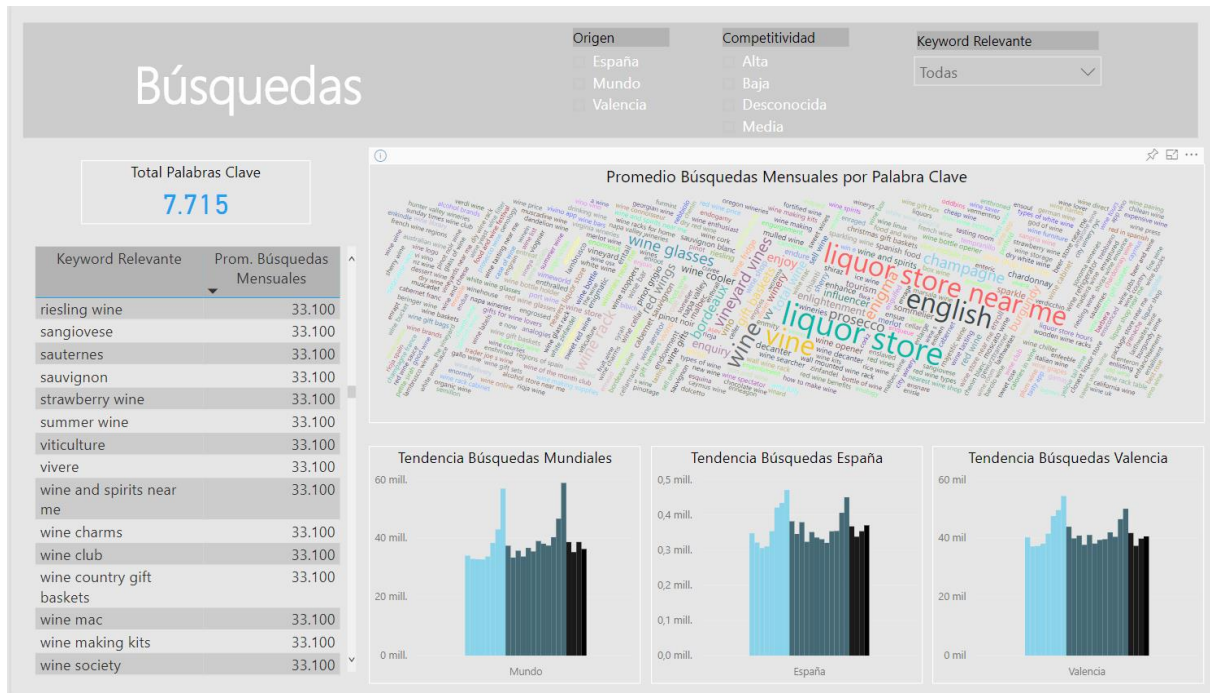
Búsquedas

Origen
España
Mundo
Valencia

Competitividad
Alta
Baja
Desconocida
Media

Keyword Relevante
Todas

Total Palabras Clave
7.715

| Keyword Relevante | Prom. Búsquedas Mensuales |
|---|---|
| riesling wine | 33.100 |
| sangiovese | 33.100 |
| sauternes | 33.100 |
| sauvignon | 33.100 |
| strawberry wine | 33.100 |
| summer wine | 33.100 |
| viticulture | 33.100 |
| vivere | 33.100 |
| wine and spirits near me | 33.100 |
| wine charms | 33.100 |
| wine club | 33.100 |
| wine country gift baskets | 33.100 |
| wine mac | 33.100 |
| wine making kits | 33.100 |
| wine society | 33.100 |

Promedio Búsquedas Mensuales por Palabra Clave

liquor store near me
liquor store
english
vine
prosecco
champagne
wine glasses
vineyard vines
wine rack
bordeaux
chardonnay
wine cooler
red wine
wine
enigma
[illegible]

Tendencia Búsquedas Mundiales
60 mill.
40 mill.
20 mill.
0 mill.
Mundo

Tendencia Búsquedas España
0,5 mill.
0,4 mill.
0,3 mill.
0,2 mill.
0,1 mill.
0,0 mill.
España

Tendencia Búsquedas Valencia
60 mil
40 mil
20 mil
0 mil
Valencia